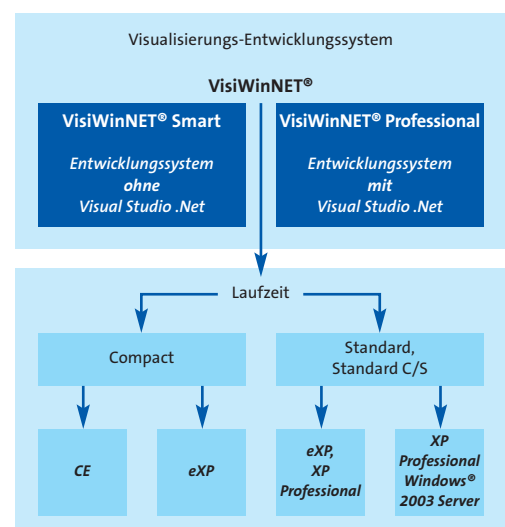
Visualisierungs-Entwicklungssystem

VisiWinNET®

VisiWinNET® Smart

Entwicklungssystem ohne Visual Studio .Net

VisiWinNET® Professional

Entwicklungssystem mit Visual Studio .Net

Laufzeit

Compact

Standard, Standard C/S

CE

eXP

eXP, XP Professional

XP Professional Windows® 2003 Server